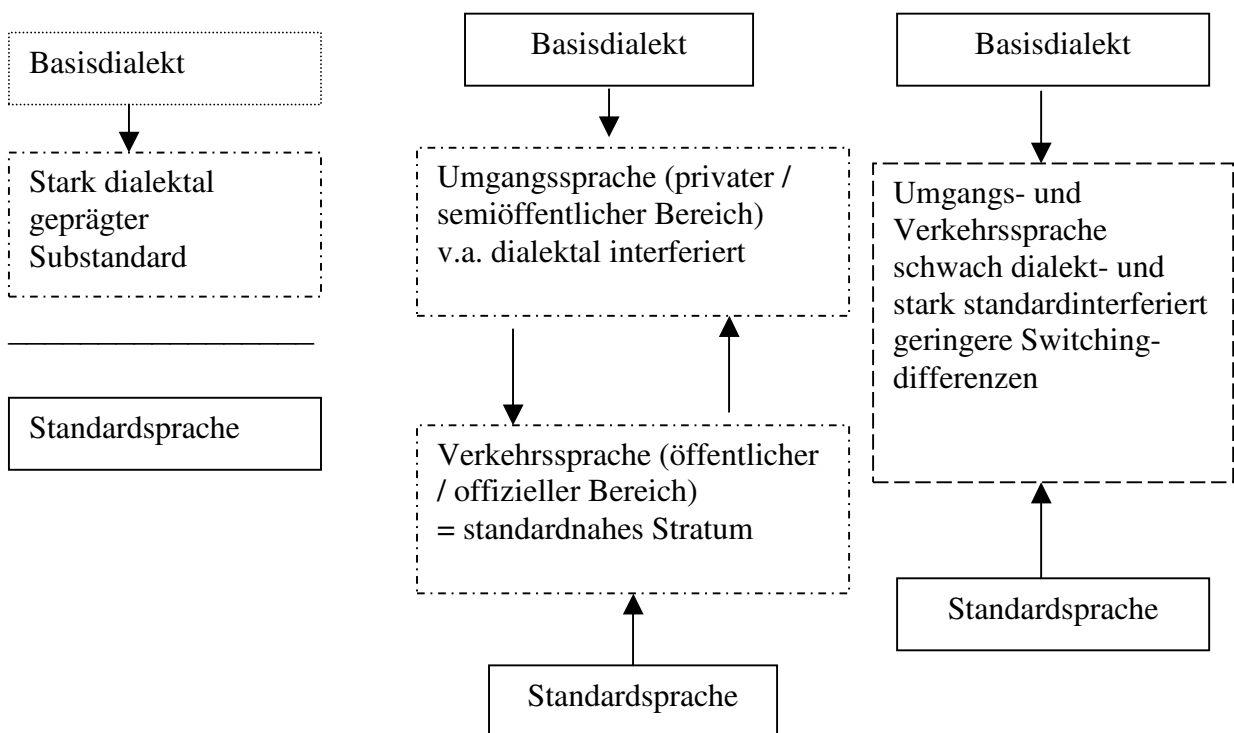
Basisdialekt

Stark dialektal geprägter Substandard

Standardsprache

Basisdialekt

Umgangssprache (privater / semiöffentlicher Bereich) v.a. dialektal interferiert

Verkehrssprache (öffentlicher / offizieller Bereich) = standardnahes Stratum

Standardsprache

Basisdialekt

Umgangs- und Verkehrssprache schwach dialekt- und stark standardinterferiert geringere Switchingdifferenzen

Standardsprache